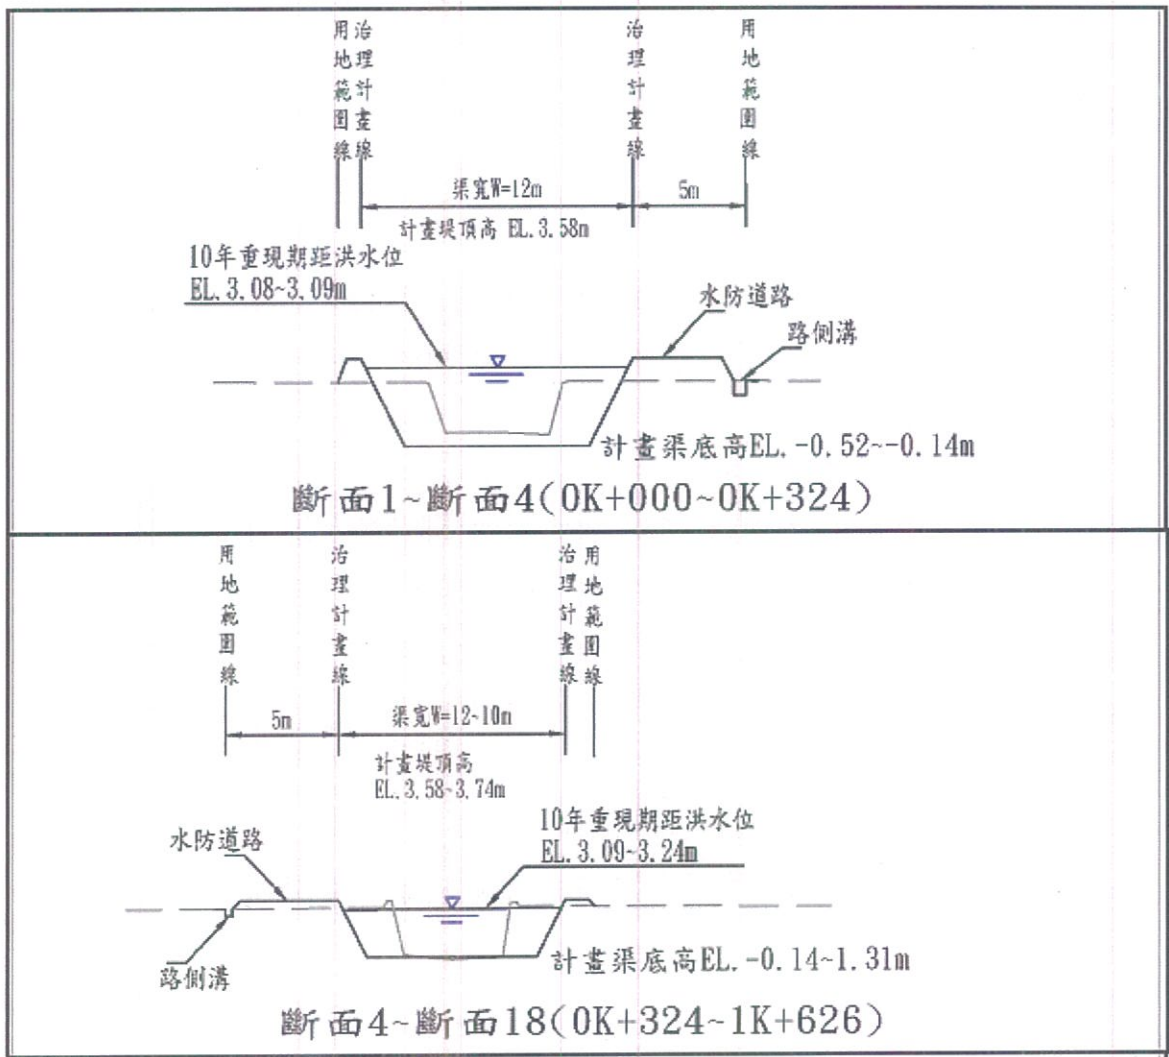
用地範圍線
治理計畫線
治理計畫線
用地範圍線
渠寬W=12m
5m
計畫堤頂高 EL.3.58m
10年重現期距洪水位
EL.3.08~3.09m
水防道路
路側溝
計畫渠底高EL.-0.52~-0.14m
斷面1~斷面4(0K+000~0K+324)

用地範圍線
治理計畫線
治理計畫線
用地範圍線
5m
渠寬W=12~10m
計畫堤頂高
EL.3.58~3.74m
10年重現期距洪水位
EL.3.09~3.24m
水防道路
路側溝
計畫渠底高EL.-0.14~1.31m
斷面4~斷面18(0K+324~1K+626)